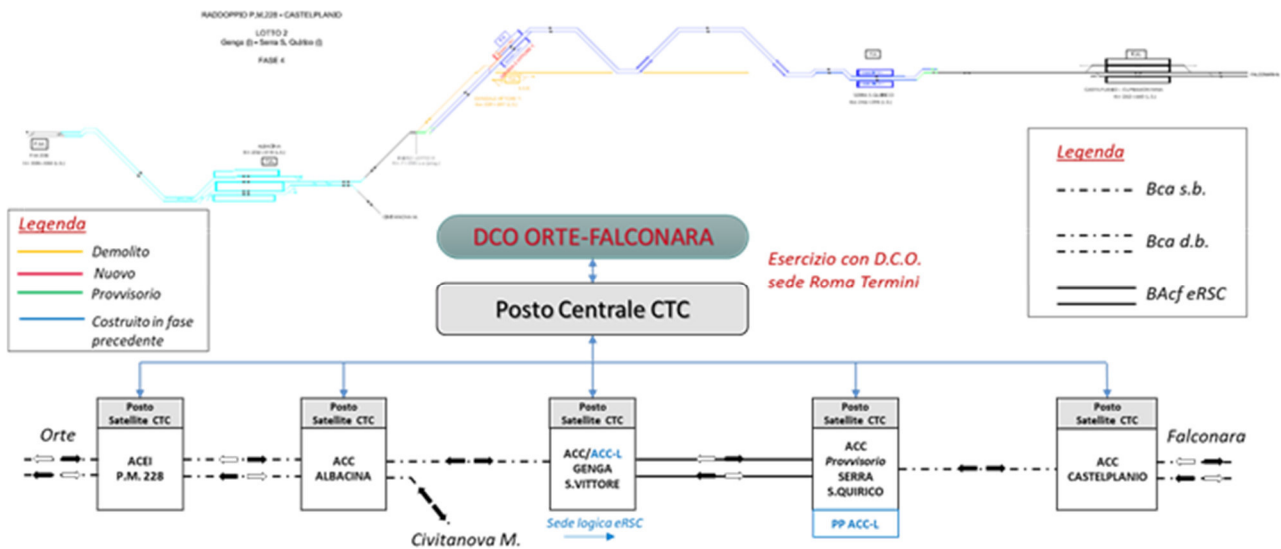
RADDOPPIO P.M.228 – CASTELPLANIO

LOTTO 2
Genga (i) – Serra S. Quirico (i)

FASE 4

Legenda

Demolito

Nuovo

Provvisorio

Costruito in fase precedente

Legenda

Bca s.b.

Bca d.b.

BAcf eRSC

DCO ORTE-FALCONARA

Esercizio con D.C.O. sede Roma Termini

Posto Centrale CTC

Posto Satellite CTC
ACEI
P.M. 228

Posto Satellite CTC
ACC
ALBACINA

Posto Satellite CTC
ACC/ACC-L
GENGA
S.VITTORE

Posto Satellite CTC
ACC
Provvisorio
SERRA
S.QUIRICO

PP ACC-L

Posto Satellite CTC
ACC
CASTELPLANIO

Orte

Falconara

Civitanova M.

Sede logica eRSC